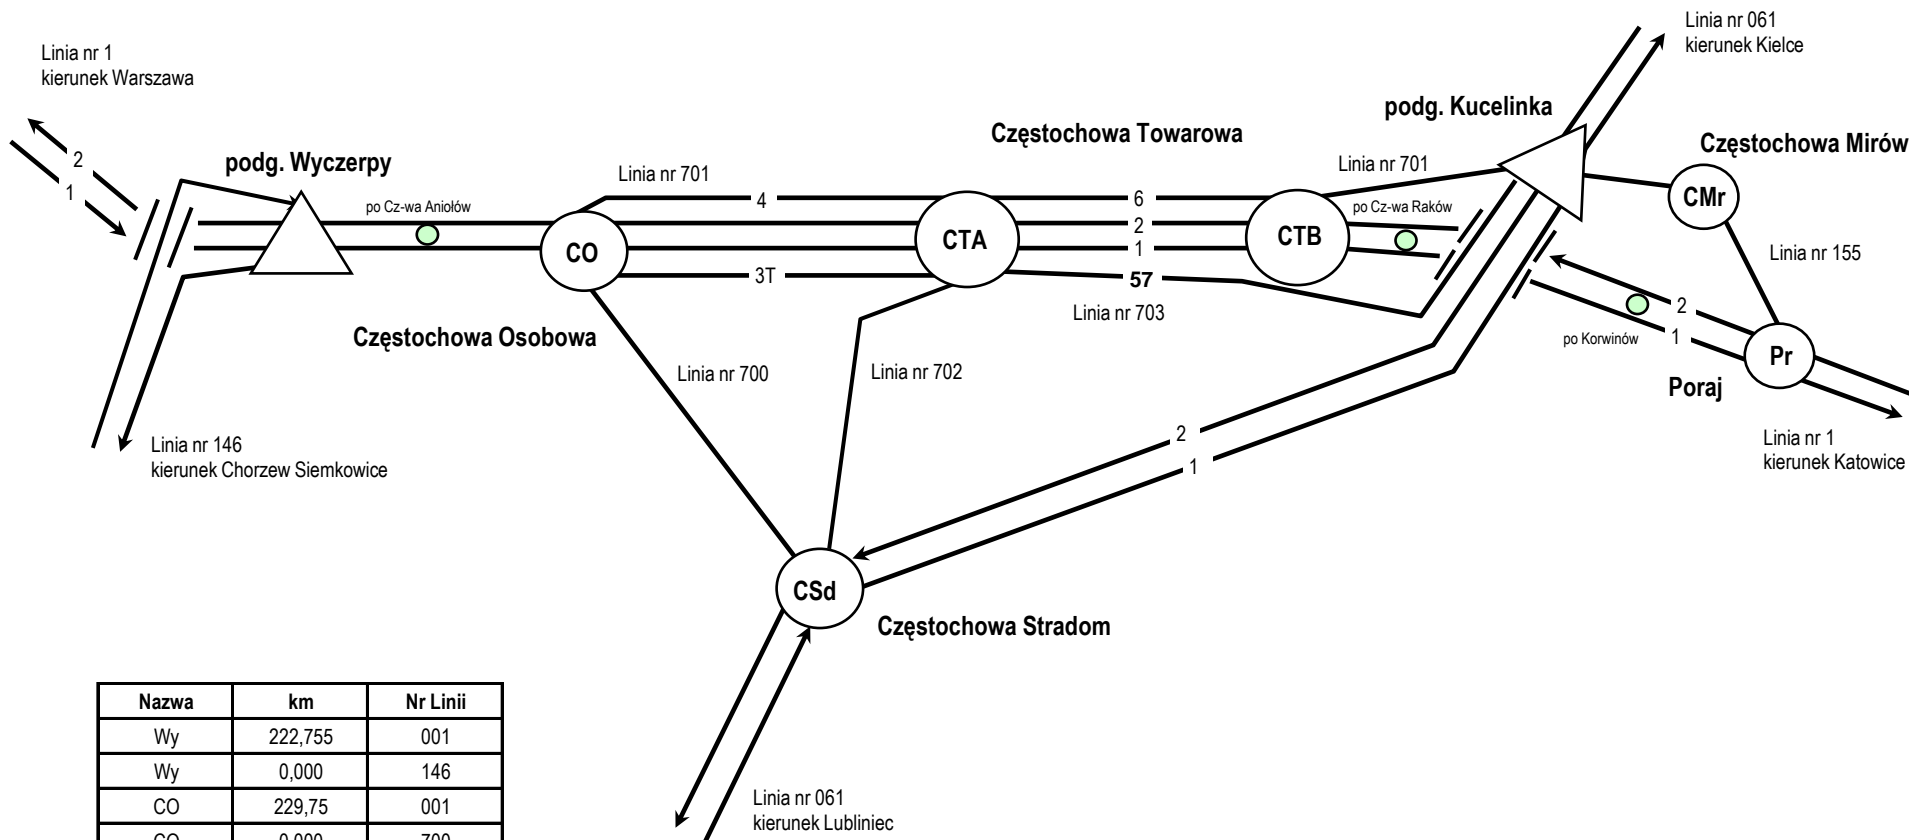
Linia nr 1
kierunek Warszawa

2
1

podg. Wyczerpy

po Cz-wa Aniołów

Linia nr 701

4

CO

3T

Częstochowa Osobowa

Linia nr 700

Częstochowa Towarowa

6
2
1
57

CTA

Linia nr 703

Linia nr 702

Linia nr 701

CTB

po Cz-wa Raków

podg. Kucelinka

Linia nr 061
kierunek Kielce

Częstochowa Mirów

CMr

Linia nr 155

2
1
po Korwinów

Pr

Poraj

Linia nr 1
kierunek Katowice

2
1

Linia nr 146
kierunek Chorzew Siemkowice

CSd

Częstochowa Stradom

Linia nr 061
kierunek Lubliniec

| Nazwa | km | Nr Linii |
|---|---|---|
| Wy | 222,755 | 001 |
| Wy | 0,000 | 146 |
| CO | 229,75 | 001 |
| CO | 0,000 | 700 |